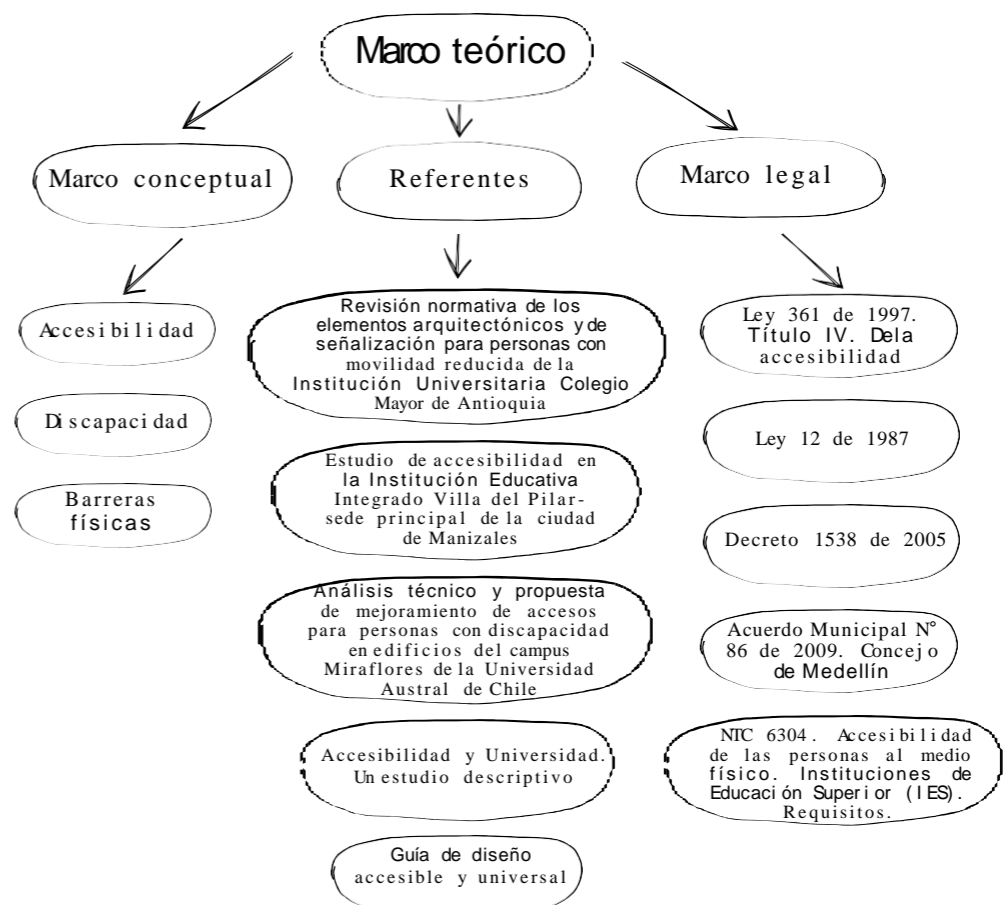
Marco teórico

Marco conceptual

Referentes

Marco legal

Accesibilidad

Discapacidad

Barreras físicas

Revisión normativa de los elementos arquitectónicos y de señalización para personas con movilidad reducida de la Institución Universitaria Colegio Mayor de Antioquia

Estudio de accesibilidad en la Institución Educativa Integrado Villa del Pilar- sede principal de la ciudad de Manizales

Análisis técnico y propuesta de mejoramiento de accesos para personas con discapacidad en edificios del campus Miraflores de la Universidad Austral de Chile

Accesibilidad y Universidad. Un estudio descriptivo

Guía de diseño accesible y universal

Ley 361 de 1997. Título IV. Dela accesibilidad

Ley 12 de 1987

Decreto 1538 de 2005

Acuerdo Municipal N° 86 de 2009. Concejo de Medellín

NTC 6304. Accesibilidad de las personas al medio físico. Instituciones de Educación Superior (IES). Requisitos.